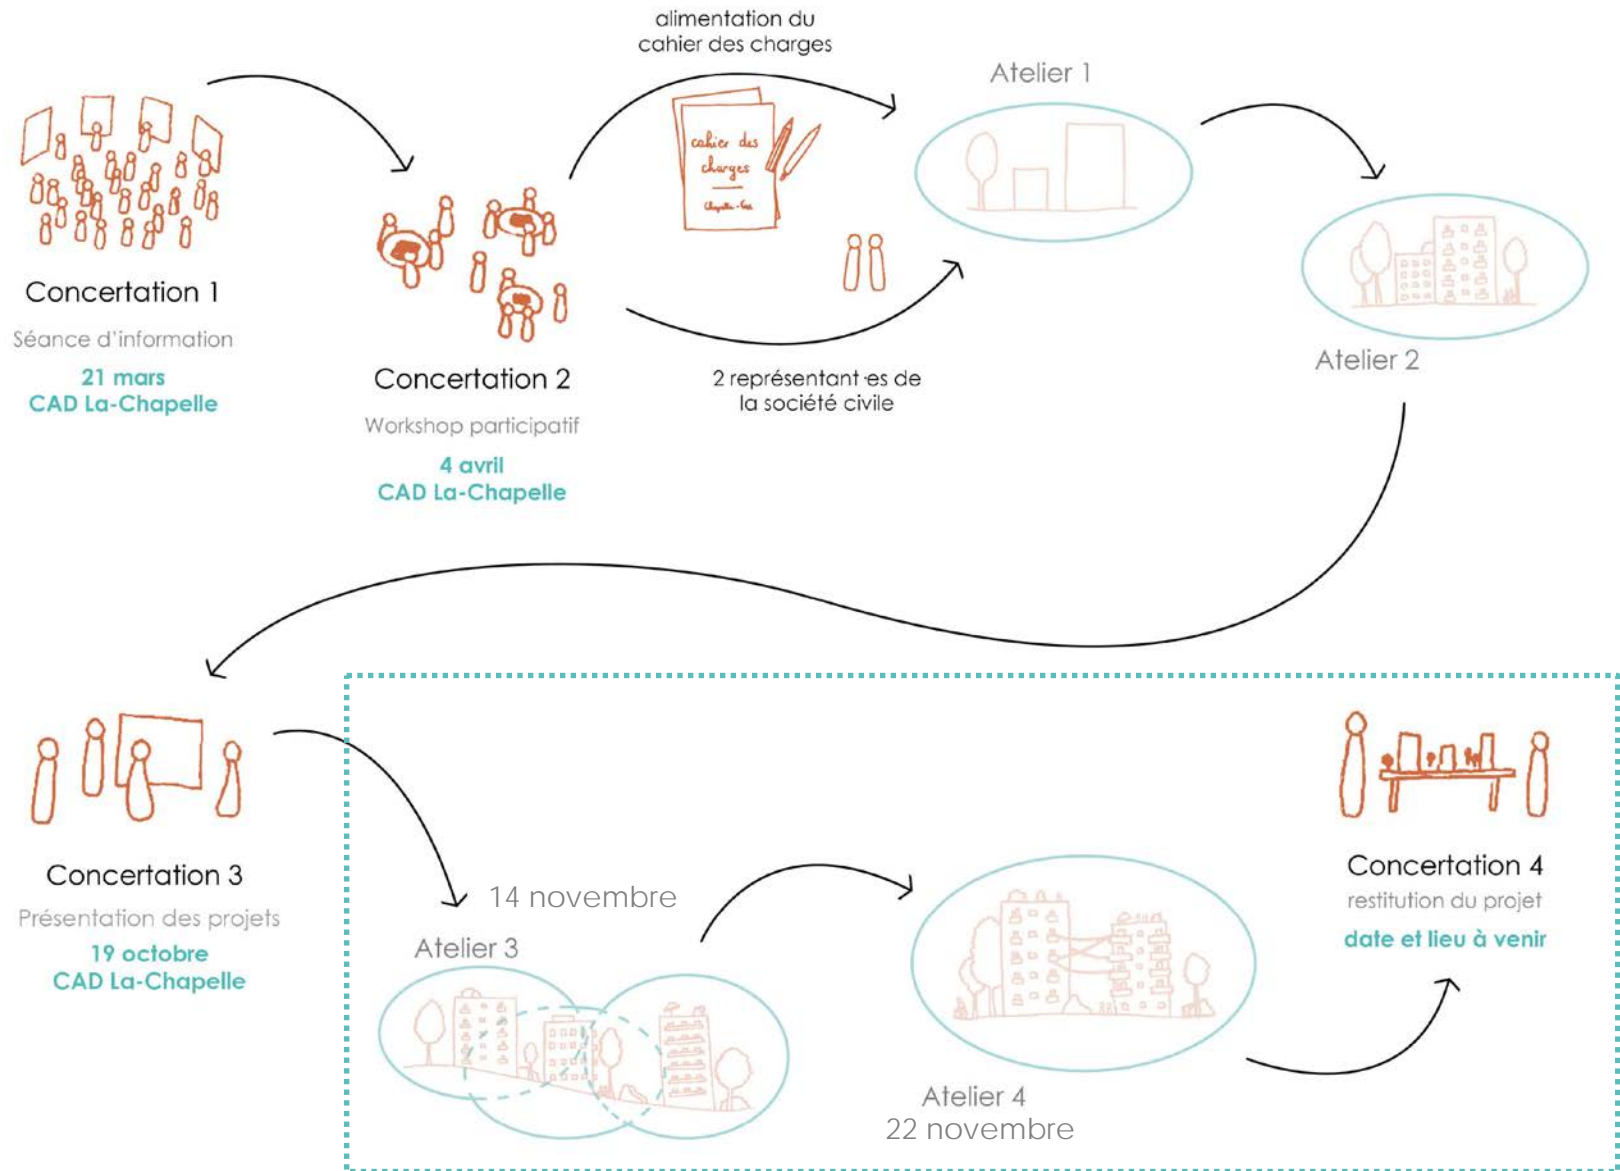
Concertation 1
Séance d'information
21 mars
CAD La-Chapelle

Concertation 2
Workshop participatif
4 avril
CAD La-Chapelle

alimentation du cahier des charges

cahier des charges

2 représentant·es de la société civile

Atelier 1

Atelier 2

Concertation 3
Présentation des projets
19 octobre
CAD La-Chapelle

14 novembre
Atelier 3

Atelier 4
22 novembre

Concertation 4
restitution du projet
date et lieu à venir